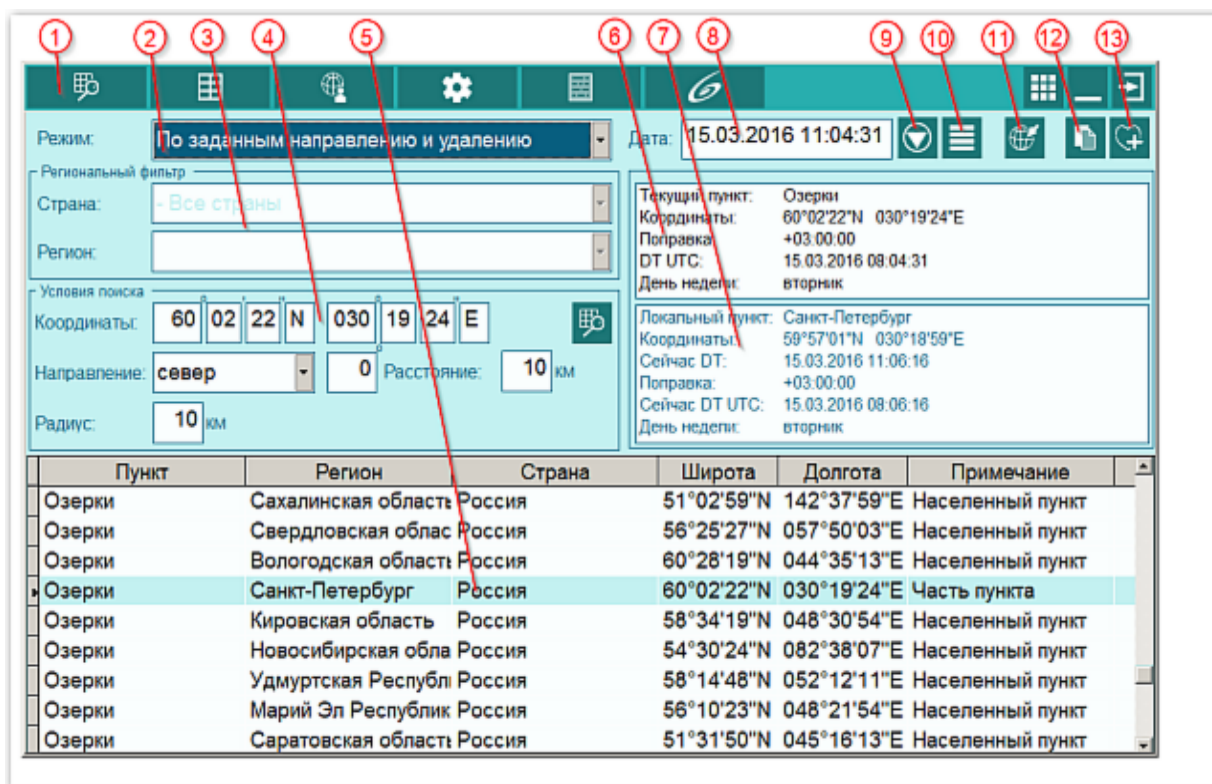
1 2 3 4 5 6 7 8 9 10 11 12 13

Режим: По заданным направлению и удалению

Дата: 15.03.2016 11:04:31

Региональный фильтр

Страна: - Все страны

Регион:

Условия поиска

Координаты: 60 02 22 N 030 19 24 E

Направление: север 0 Расстояние: 10 км

Радиус: 10 км

Текущий пункт: Озерки
Координаты: 60°02'22"N 030°19'24"E
Поправка: +03:00:00
DT UTC: 15.03.2016 08:04:31
День недели: вторник

Локальный пункт: Санкт-Петербург
Координаты: 59°57'01"N 030°18'59"E
Сейчас DT: 15.03.2016 11:06:16
Поправка: +03:00:00
Сейчас DT UTC: 15.03.2016 08:06:16
День недели: вторник

| Пункт | Регион | Страна | Широта | Долгота | Примечание |
|---|---|---|---|---|---|
| Озерки | Сахалинская област | Россия | 51°02'59"N | 142°37'59"E | Населенный пункт |
| Озерки | Свердловская облас | Россия | 56°25'27"N | 057°50'03"E | Населенный пункт |
| Озерки | Вологодская област | Россия | 60°28'19"N | 044°35'13"E | Населенный пункт |
| Озерки | Санкт-Петербург | Россия | 60°02'22"N | 030°19'24"E | Часть пункта |
| Озерки | Кировская область | Россия | 58°34'19"N | 048°30'54"E | Населенный пункт |
| Озерки | Новосибирская обла | Россия | 54°30'24"N | 082°38'07"E | Населенный пункт |
| Озерки | Удмуртская Республ | Россия | 58°14'48"N | 052°12'11"E | Населенный пункт |
| Озерки | Марий Эл Республик | Россия | 56°10'23"N | 048°21'54"E | Населенный пункт |
| Озерки | Саратовская област | Россия | 51°31'50"N | 045°16'13"E | Населенный пункт |